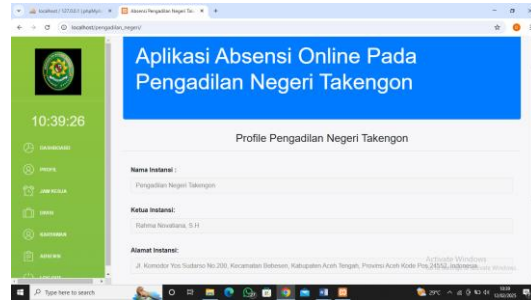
localhost / 127.0.0.1 / phpMyA | Absensi Pengadilan Negeri Tak | +

localhost/pengadilan_negeri/

10:39:26

DASHBOARD

PROFIL

JAM KERJA

DIVISI

KARYAWAN

ABSENSI

Aplikasi Absensi Online Pada Pengadilan Negeri Takengon

Profile Pengadilan Negeri Takengon

Nama Instansi :

Pengadilan Negeri Takengon

Ketua Instansi:

Rahma Novatiana, S.H

Alamat Instansi:

Jl. Komodor Yos Sudarso No.200, Kecamatan Bebesen, Kabupaten Aceh Tengah, Provinsi Aceh Kode Pos 24552, Indonesia

Activate Windows
Go to Settings to activate Windows.

Type here to search

29°C

10:39
13/02/2025